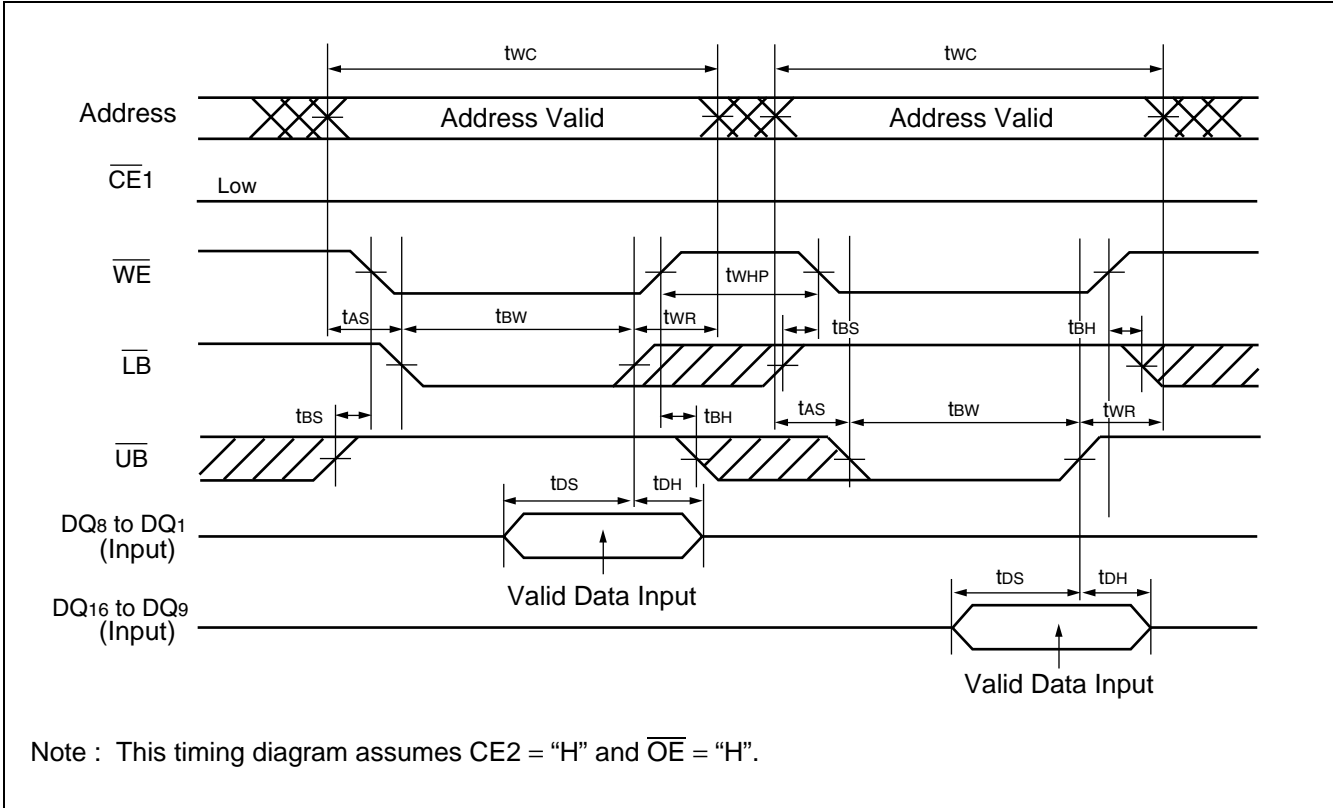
$t_{WC}$ $t_{WC}$

Address Address Valid Address Valid

$\overline{CE}1$ Low

$\overline{WE}$

$t_{WHP}$

$t_{AS}$ $t_{BW}$ $t_{WR}$ $t_{BS}$ $t_{BH}$

$\overline{LB}$

$t_{BS}$ $t_{BH}$ $t_{AS}$ $t_{BW}$ $t_{WR}$

$\overline{UB}$

$t_{DS}$ $t_{DH}$

DQ8 to DQ1 (Input)

Valid Data Input

$t_{DS}$ $t_{DH}$

DQ16 to DQ9 (Input)

Valid Data Input

Note : This timing diagram assumes CE2 = "H" and $\overline{OE}$ = "H".